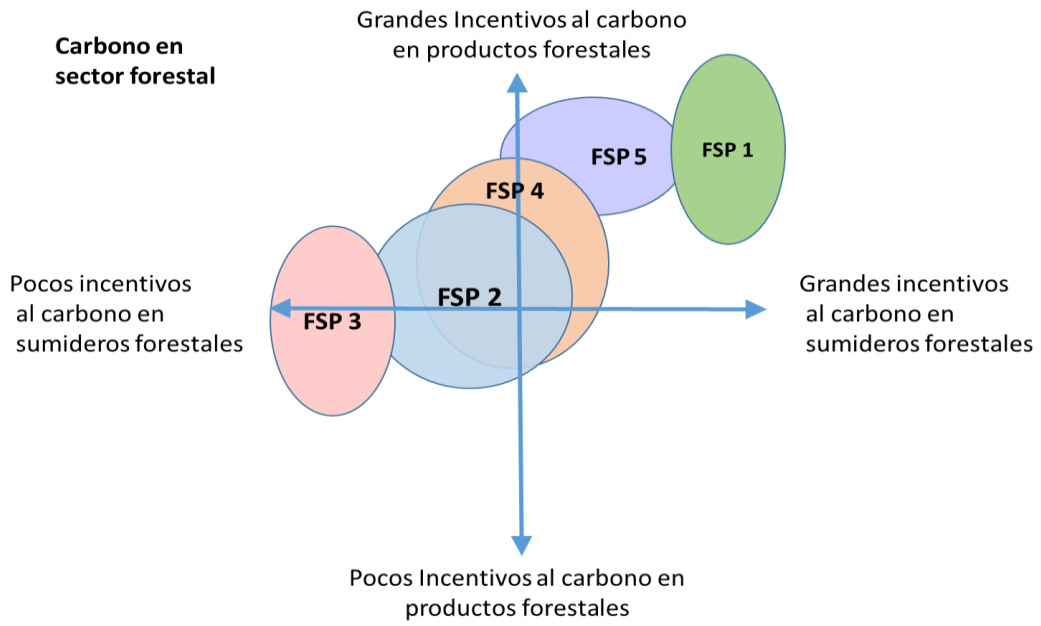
Carbono en sector forestal

Grandes Incentivos al carbono en productos forestales

FSP 5

FSP 1

FSP 4

Pocos incentivos al carbono en sumideros forestales

FSP 2

FSP 3

Grandes incentivos al carbono en sumideros forestales

Pocos Incentivos al carbono en productos forestales